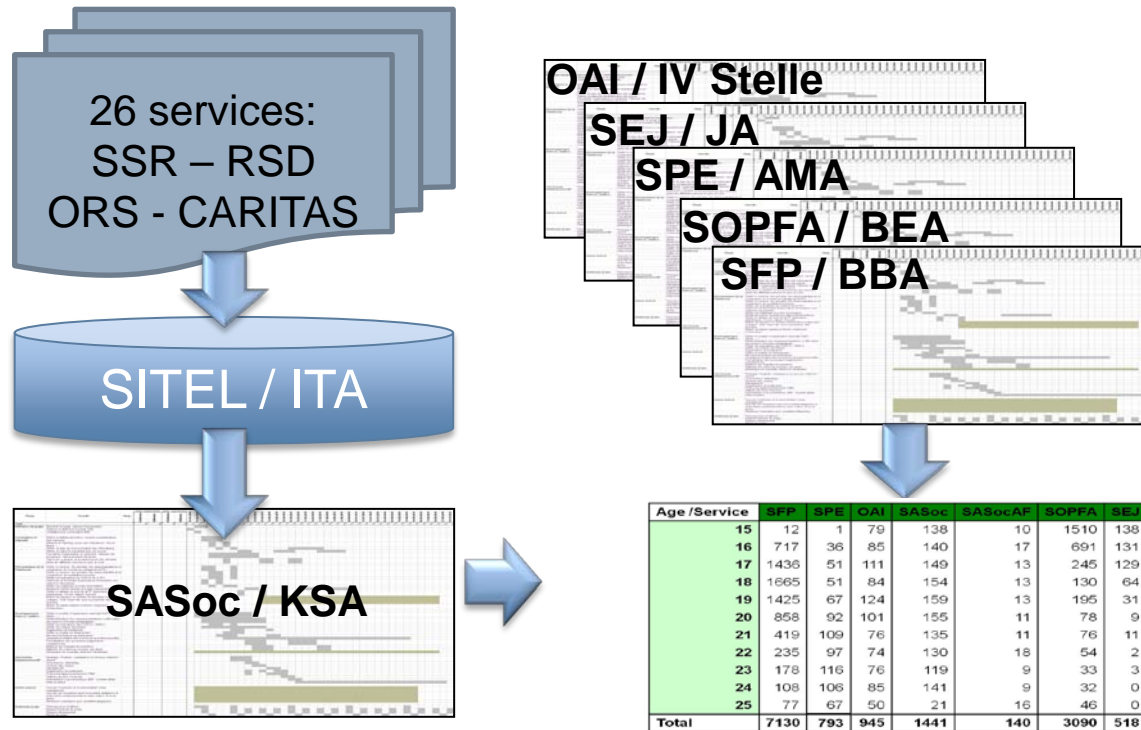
26 services:
SSR – RSD
ORS - CARITAS

SITEL / ITA

SASoc / KSA

OAI / IV Stelle
SEJ / JA
SPE / AMA
SOPFA / BEA
SFP / BBA

| Age /Service | SFP | SPE | OAI | SASoc | SASocAF | SOPFA | SEJ |
|---|---|---|---|---|---|---|---|
| 15 | 12 | 1 | 79 | 138 | 10 | 1510 | 138 |
| 16 | 717 | 36 | 85 | 140 | 17 | 691 | 131 |
| 17 | 1436 | 51 | 111 | 149 | 13 | 245 | 129 |
| 18 | 1665 | 51 | 84 | 154 | 13 | 130 | 64 |
| 19 | 1425 | 67 | 124 | 159 | 13 | 195 | 31 |
| 20 | 858 | 92 | 101 | 155 | 11 | 78 | 9 |
| 21 | 419 | 109 | 76 | 135 | 11 | 76 | 11 |
| 22 | 235 | 97 | 74 | 130 | 18 | 54 | 2 |
| 23 | 178 | 116 | 76 | 119 | 9 | 33 | 3 |
| 24 | 108 | 106 | 85 | 141 | 9 | 32 | 0 |
| 25 | 77 | 67 | 50 | 21 | 16 | 46 | 0 |
| Total | 7130 | 793 | 945 | 1441 | 140 | 3090 | 518 |